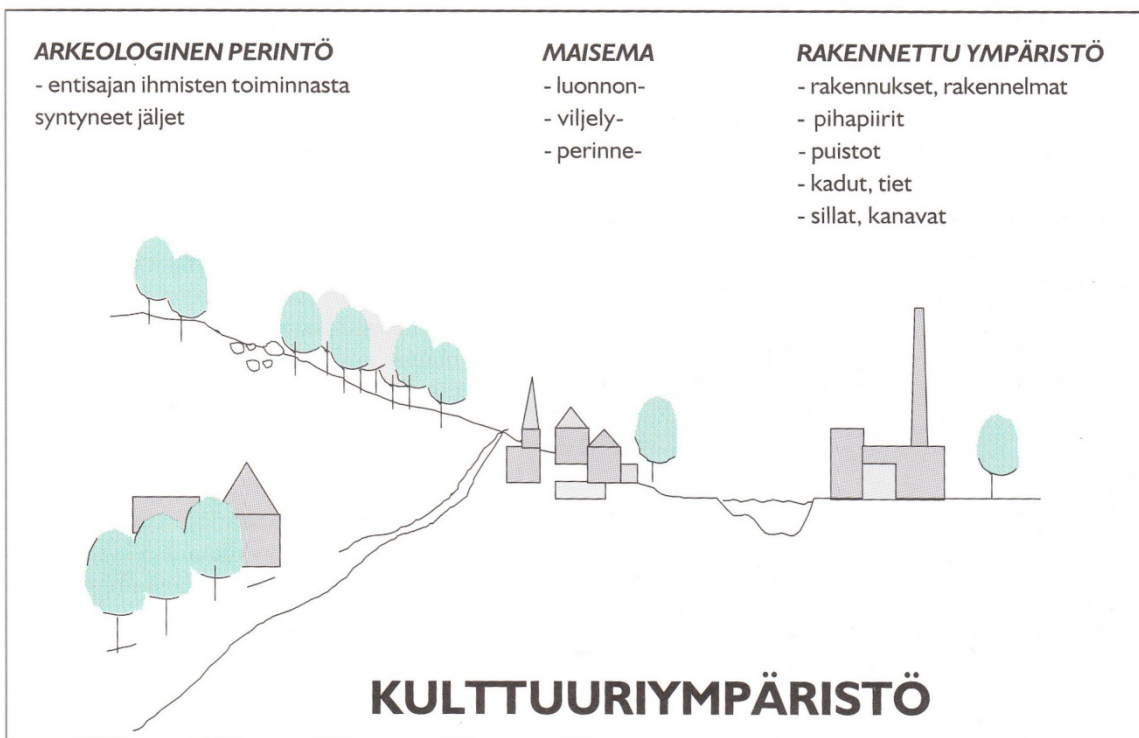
ARKEOLOGINEN PERINTÖ
- entisajan ihmisten toiminnasta syntyneet jäljet

MAISEMA
- luonnon-
- viljely-
- perinne-

RAKENNETTU YMPÄRISTÖ
- rakennukset, rakennelmat
- pihapiirit
- puistot
- kadut, tiet
- sillat, kanavat

KULTTUURIYMPÄRISTÖ